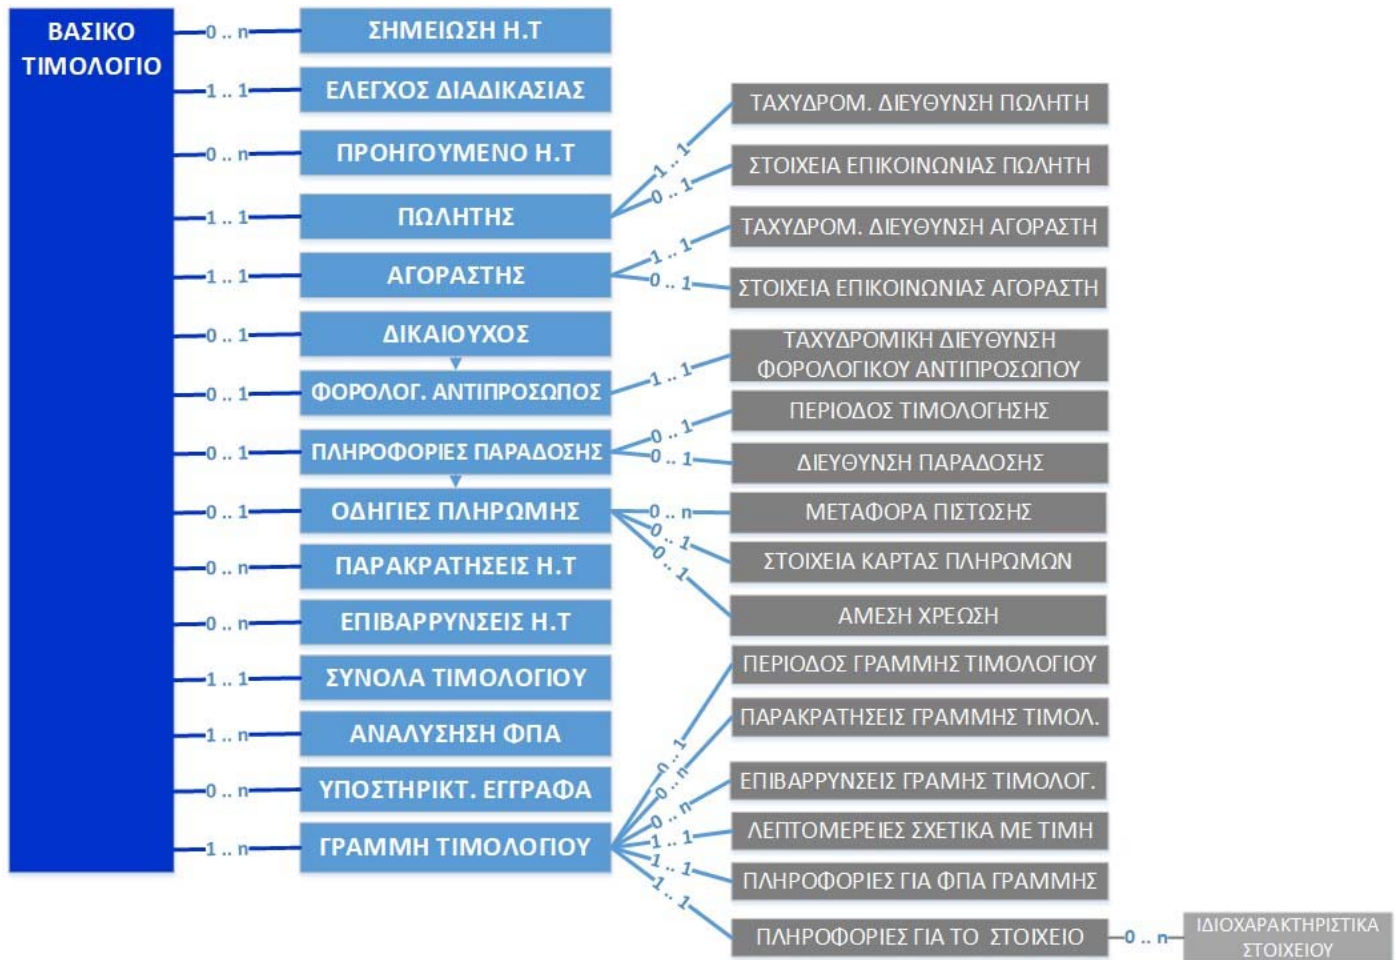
ΒΑΣΙΚΟ ΤΙΜΟΛΟΓΙΟ

0 .. n ΣΗΜΕΙΩΣΗ Η.Τ
1 .. 1 ΕΛΕΓΧΟΣ ΔΙΑΔΙΚΑΣΙΑΣ
0 .. n ΠΡΟΗΓΟΥΜΕΝΟ Η.Τ
1 .. 1 ΠΩΛΗΤΗΣ
1 .. 1 ΑΓΟΡΑΣΤΗΣ
0 .. 1 ΔΙΚΑΙΟΥΧΟΣ
0 .. 1 ΦΟΡΟΛΟΓ. ΑΝΤΙΠΡΟΣΩΠΟΣ
0 .. 1 ΠΛΗΡΟΦΟΡΙΕΣ ΠΑΡΑΔΟΣΗΣ
0 .. 1 ΟΔΗΓΙΕΣ ΠΛΗΡΩΜΗΣ
0 .. n ΠΑΡΑΚΡΑΤΗΣΕΙΣ Η.Τ
0 .. n ΕΠΙΒΑΡΡΥΝΣΕΙΣ Η.Τ
1 .. 1 ΣΥΝΟΛΑ ΤΙΜΟΛΟΓΙΟΥ
1 .. n ΑΝΑΛΥΣΗΣΗ ΦΠΑ
0 .. n ΥΠΟΣΤΗΡΙΚΤ. ΕΓΓΡΑΦΑ
1 .. n ΓΡΑΜΜΗ ΤΙΜΟΛΟΓΙΟΥ

1 .. 1 ΤΑΧΥΔΡΟΜ. ΔΙΕΥΘΥΝΣΗ ΠΩΛΗΤΗ
0 .. 1 ΣΤΟΙΧΕΙΑ ΕΠΙΚΟΙΝΩΝΙΑΣ ΠΩΛΗΤΗ
1 .. 1 ΤΑΧΥΔΡΟΜ. ΔΙΕΥΘΥΝΣΗ ΑΓΟΡΑΣΤΗ
0 .. 1 ΣΤΟΙΧΕΙΑ ΕΠΙΚΟΙΝΩΝΙΑΣ ΑΓΟΡΑΣΤΗ
1 .. 1 ΤΑΧΥΔΡΟΜΙΚΗ ΔΙΕΥΘΥΝΣΗ ΦΟΡΟΛΟΓΙΚΟΥ ΑΝΤΙΠΡΟΣΩΠΟΥ
0 .. 1 ΠΕΡΙΟΔΟΣ ΤΙΜΟΛΟΓΗΣΗΣ
0 .. 1 ΔΙΕΥΘΥΝΣΗ ΠΑΡΑΔΟΣΗΣ
0 .. n ΜΕΤΑΦΟΡΑ ΠΙΣΤΩΣΗΣ
0 .. 1 ΣΤΟΙΧΕΙΑ ΚΑΡΤΑΣ ΠΛΗΡΩΜΩΝ
0 .. 1 ΑΜΕΣΗ ΧΡΕΩΣΗ
0 .. 1 ΠΕΡΙΟΔΟΣ ΓΡΑΜΜΗΣ ΤΙΜΟΛΟΓΙΟΥ
0 .. n ΠΑΡΑΚΡΑΤΗΣΕΙΣ ΓΡΑΜΜΗΣ ΤΙΜΟΛ.
0 .. n ΕΠΙΒΑΡΡΥΝΣΕΙΣ ΓΡΑΜΗΣ ΤΙΜΟΛΟΓ.
1 .. 1 ΛΕΠΤΟΜΕΡΕΙΕΣ ΣΧΕΤΙΚΑ ΜΕ ΤΙΜΗ
1 .. 1 ΠΛΗΡΟΦΟΡΙΕΣ ΓΙΑ ΦΠΑ ΓΡΑΜΜΗΣ
1 .. 1 ΠΛΗΡΟΦΟΡΙΕΣ ΓΙΑ ΤΟ ΣΤΟΙΧΕΙΟ
0 .. n ΙΔΙΟΧΑΡΑΚΤΗΡΙΣΤΙΚΑ ΣΤΟΙΧΕΙΟΥ